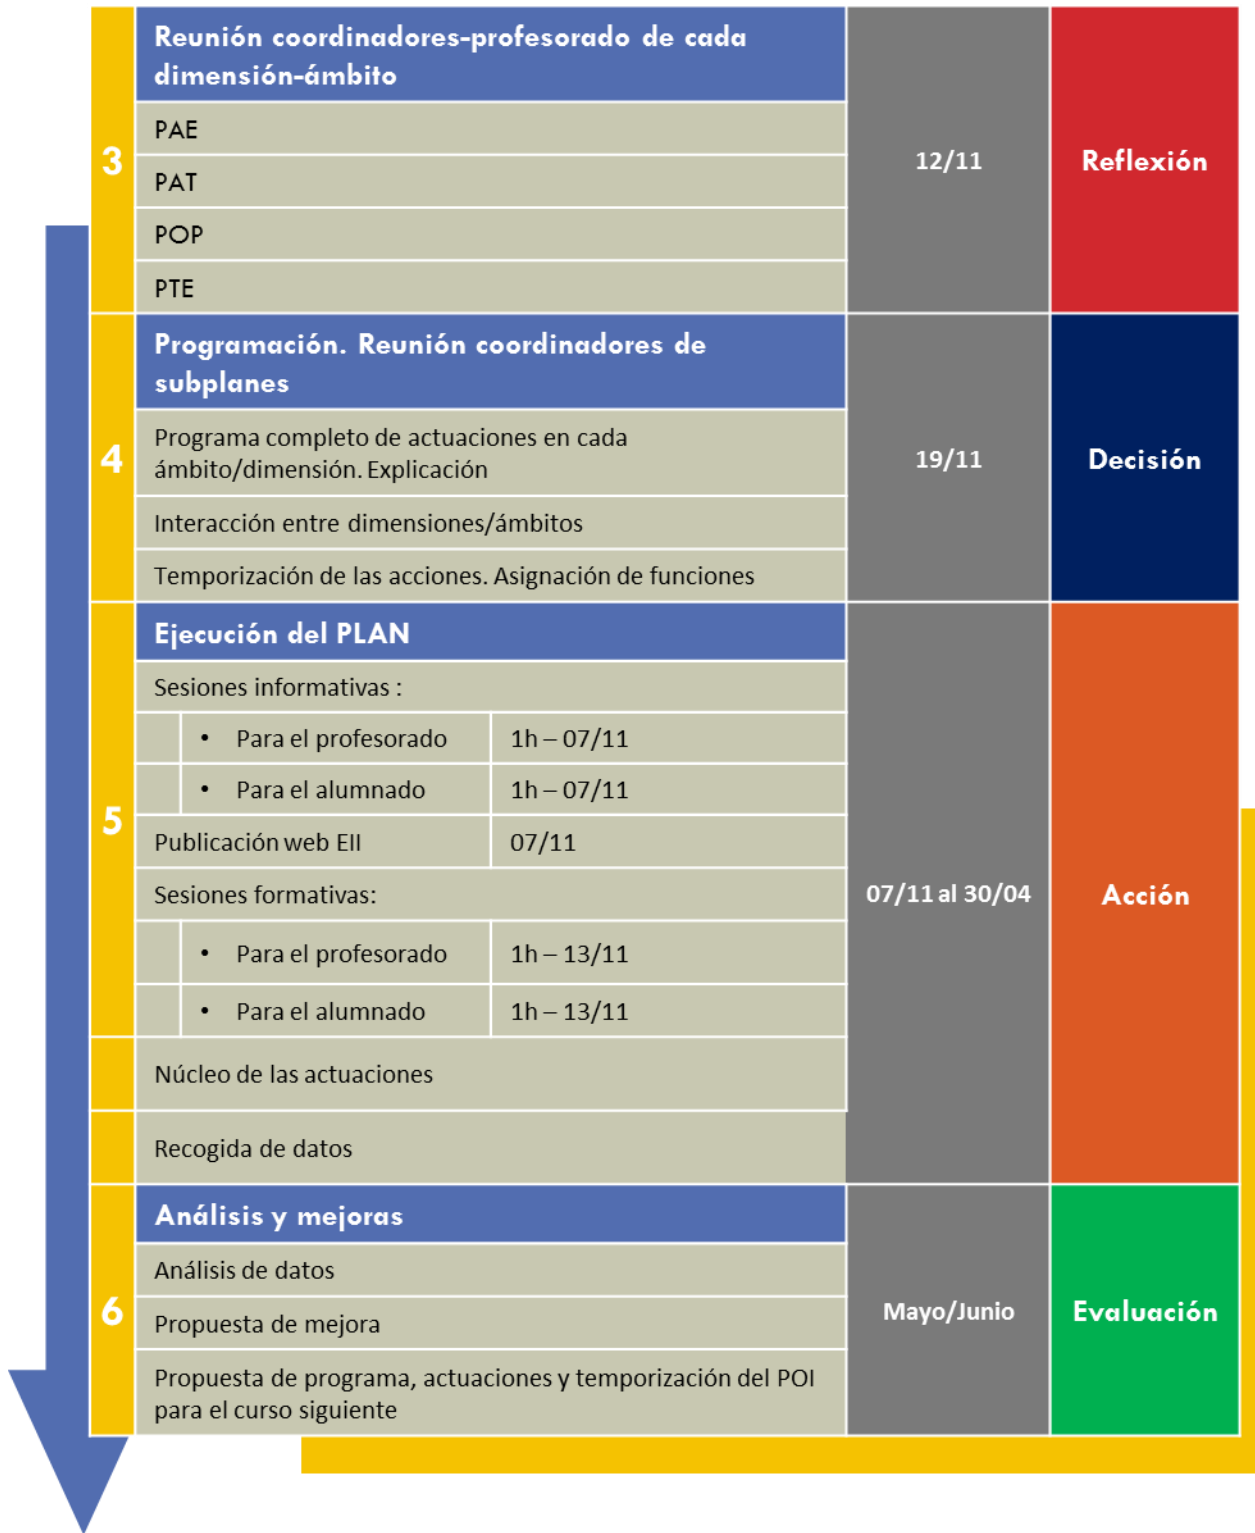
| | | | | |
|---|---|---|---|---|
| 3 | Reunión coordinadores-profesorado de cada dimensión-ámbito | | 12/11 | Reflexión |
| | PAE | | | |
| | PAT | | | |
| | POP | | | |
| | PTE | | | |
| 4 | Programación. Reunión coordinadores de subplanes | | 19/11 | Decisión |
| | Programa completo de actuaciones en cada ámbito/dimensión. Explicación | | | |
| | Interacción entre dimensiones/ámbitos | | | |
| | Temporización de las acciones. Asignación de funciones | | | |
| 5 | Ejecución del PLAN | | 07/11 al 30/04 | Acción |
| | Sesiones informativas : | | | |
| | • Para el profesorado | 1h – 07/11 | | |
| | • Para el alumnado | 1h – 07/11 | | |
| | Publicación web EII | 07/11 | | |
| | Sesiones formativas: | | | |
| | • Para el profesorado | 1h – 13/11 | | |
| | • Para el alumnado | 1h – 13/11 | | |
| | Núcleo de las actuaciones | | | |
| | Recogida de datos | | | |
| 6 | Análisis y mejoras | | Mayo/Junio | Evaluación |
| | Análisis de datos | | | |
| | Propuesta de mejora | | | |
| | Propuesta de programa, actuaciones y temporización del POI para el curso siguiente | | | |